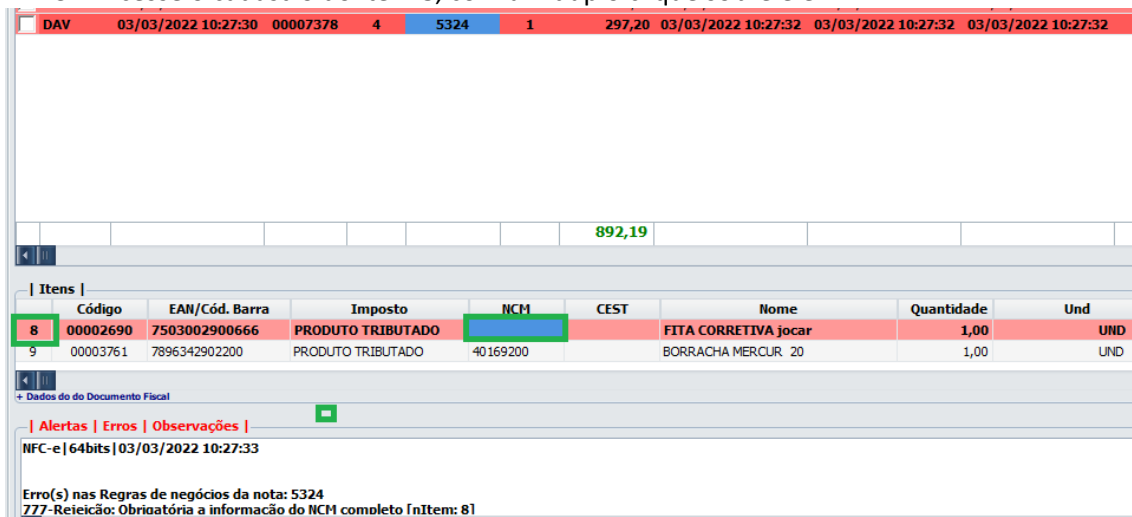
| | DAV | 03/03/2022 10:27:30 | 00007378 | 4 | 5324 | 1 | 297,20 | 03/03/2022 10:27:32 | 03/03/2022 10:27:32 | 03/03/2022 10:27:32 |
|---|---|---|---|---|---|---|---|---|---|---|

892,19

| Itens |

| | Código | EAN/Cód. Barra | Imposto | NCM | CEST | Nome | Quantidade | Und |
|---|---|---|---|---|---|---|---|---|
| 8 | 00002690 | 7503002900666 | PRODUTO TRIBUTADO | | | FITA CORRETIVA jocar | 1,00 | UND |
| 9 | 00003761 | 7896342902200 | PRODUTO TRIBUTADO | 40169200 | | BORRACHA MERCUR 20 | 1,00 | UND |

+ Dados do do Documento Fiscal

| Alertas | Erros | Observações |

NFC-e|64bits|03/03/2022 10:27:33

Erro(s) nas Regras de negócios da nota: 5324
777-Rejeição: Obrigatória a informação do NCM completo [nItem: 8]